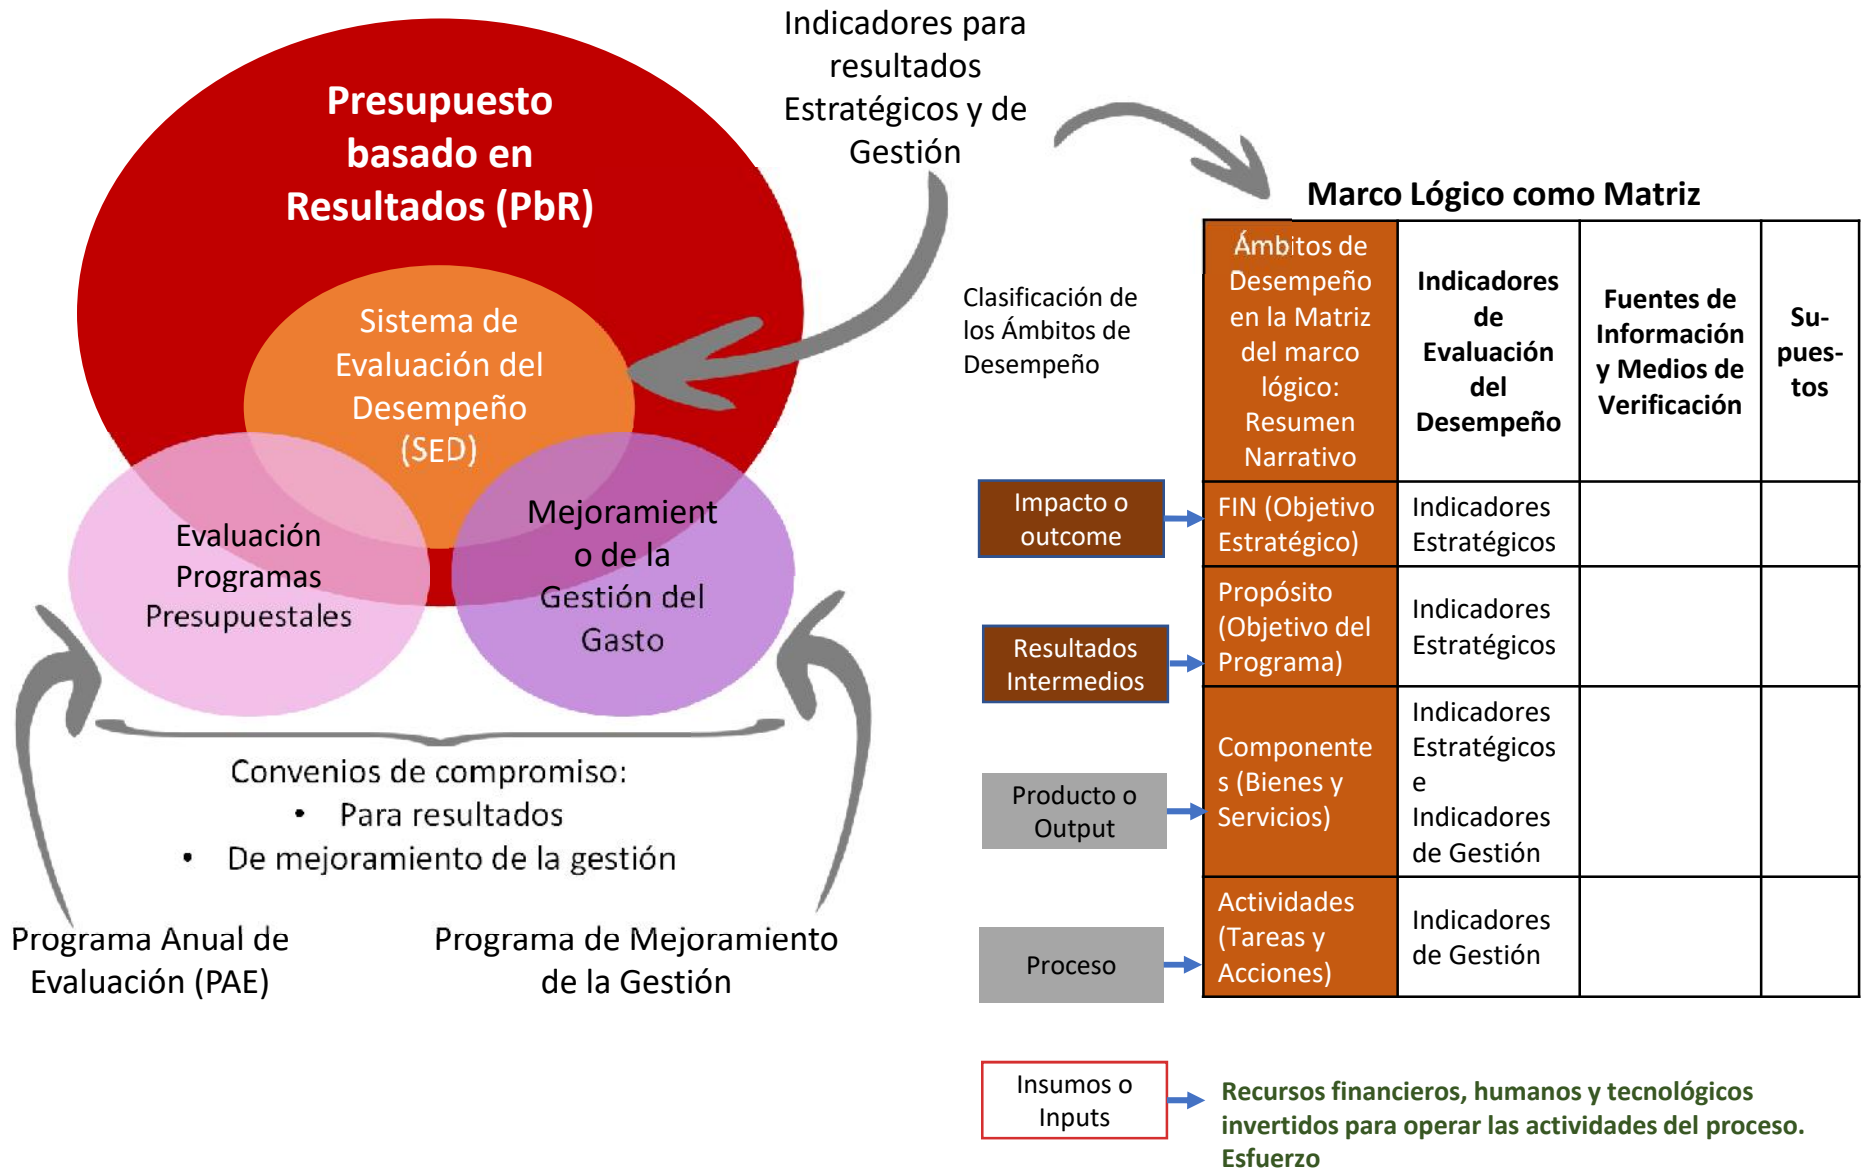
Presupuesto basado en Resultados (PbR)

Sistema de Evaluación del Desempeño (SED)

Evaluación Programas Presupuestales

Mejoramiento de la Gestión del Gasto

Convenios de compromiso:
• Para resultados
• De mejoramiento de la gestión

Programa Anual de Evaluación (PAE)

Programa de Mejoramiento de la Gestión

Indicadores para resultados Estratégicos y de Gestión

Marco Lógico como Matriz

Clasificación de los Ámbitos de Desempeño

| Ámbitos de Desempeño en la Matriz del marco lógico: Resumen Narrativo | Indicadores de Evaluación del Desempeño | Fuentes de Información y Medios de Verificación | Supuestos |
|---|---|---|---|
| FIN (Objetivo Estratégico) | Indicadores Estratégicos | | |
| Propósito (Objetivo del Programa) | Indicadores Estratégicos | | |
| Componentes (Bienes y Servicios) | Indicadores Estratégicos e Indicadores de Gestión | | |
| Actividades (Tareas y Acciones) | Indicadores de Gestión | | |

Impacto o outcome

Resultados Intermedios

Producto o Output

Proceso

Insumos o Inputs

Recursos financieros, humanos y tecnológicos invertidos para operar las actividades del proceso. Esfuerzo